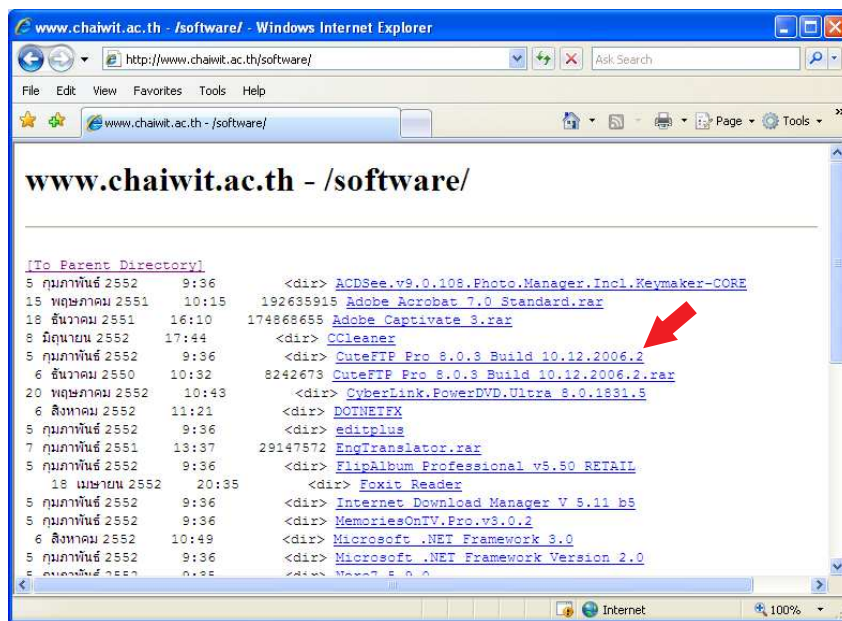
www.chaiwit.ac.th - /software/ - Windows Internet Explorer

http://www.chaiwit.ac.th/software/

Ask Search

File Edit View Favorites Tools Help

www.chaiwit.ac.th - /software/

Page Tools

# www.chaiwit.ac.th - /software/

[To Parent Directory]
5 กุมภาพันธ์ 2552 9:36 <dir> ACDSee.v9.0.108.Photo.Manager.Incl.Keymaker-CORE
15 พฤษภาคม 2551 10:15 192635915 Adobe Acrobat 7.0 Standard.rar
18 ธันวาคม 2551 16:10 174868655 Adobe Captivate 3.rar
8 มิถุนายน 2552 17:44 <dir> CCleaner
5 กุมภาพันธ์ 2552 9:36 <dir> CuteFTP Pro 8.0.3 Build 10.12.2006.2
6 ธันวาคม 2550 10:32 8242673 CuteFTP Pro 8.0.3 Build 10.12.2006.2.rar
20 พฤษภาคม 2552 10:43 <dir> CyberLink.PowerDVD.Ultra 8.0.1831.5
6 สิงหาคม 2552 11:21 <dir> DOTNETFX
5 กุมภาพันธ์ 2552 9:36 <dir> editplus
7 กุมภาพันธ์ 2551 13:37 29147572 EngTranslator.rar
5 กุมภาพันธ์ 2552 9:36 <dir> FlipAlbum Professional v5.50 RETAIL
18 เมษายน 2552 20:35 <dir> Foxit Reader
5 กุมภาพันธ์ 2552 9:36 <dir> Internet Download Manager V 5.11 b5
5 กุมภาพันธ์ 2552 9:36 <dir> MemoriesOnTV.Pro.v3.0.2
6 สิงหาคม 2552 10:49 <dir> Microsoft .NET Framework 3.0
5 กุมภาพันธ์ 2552 9:36 <dir> Microsoft .NET Framework Version 2.0
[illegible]

Internet
100%